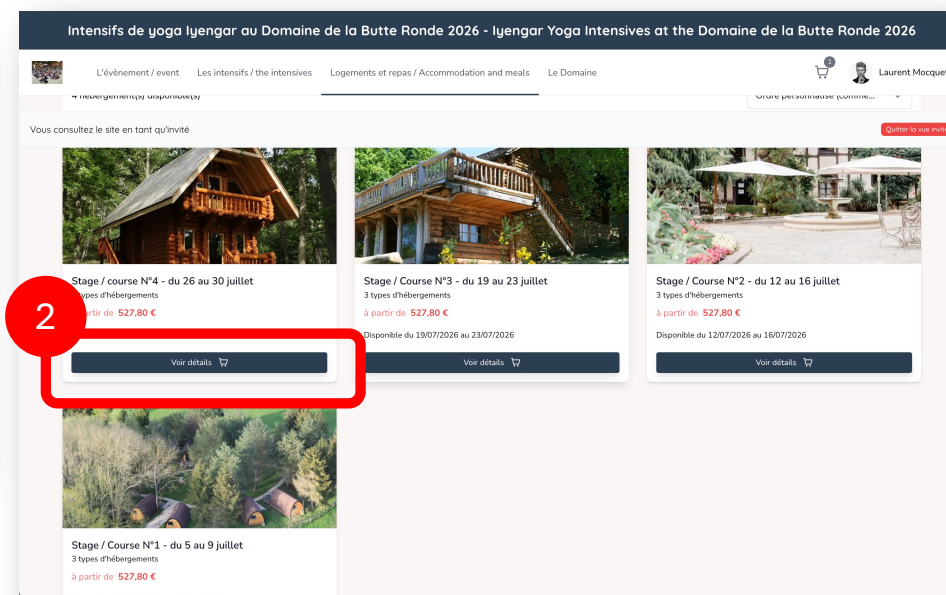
Intensifs de yoga Iyengar au Domaine de la Butte Ronde 2026 - Iyengar Yoga Intensives at the Domaine de la Butte Ronde 2026

L'évènement / event Les intensifs / the intensives Logements et repas / Accommodation and meals Le Domaine

1

Laurent Mocque

4 hébergement(s) disponible(s)

Ordre personnalisé (comme...

Vous consultez le site en tant qu'invité

Quitter la vue invit

Stage / course N°4 - du 26 au 30 juillet
3 types d'hébergements
à partir de 527,80 €

Voir détails

2

Stage / Course N°3 - du 19 au 23 juillet
3 types d'hébergements
à partir de 527,80 €

Disponible du 19/07/2026 au 23/07/2026

Voir détails

Stage / Course N°2 - du 12 au 16 juillet
3 types d'hébergements
à partir de 527,80 €

Disponible du 12/07/2026 au 16/07/2026

Voir détails

Stage / Course N°1 - du 5 au 9 juillet
3 types d'hébergements
à partir de 527,80 €